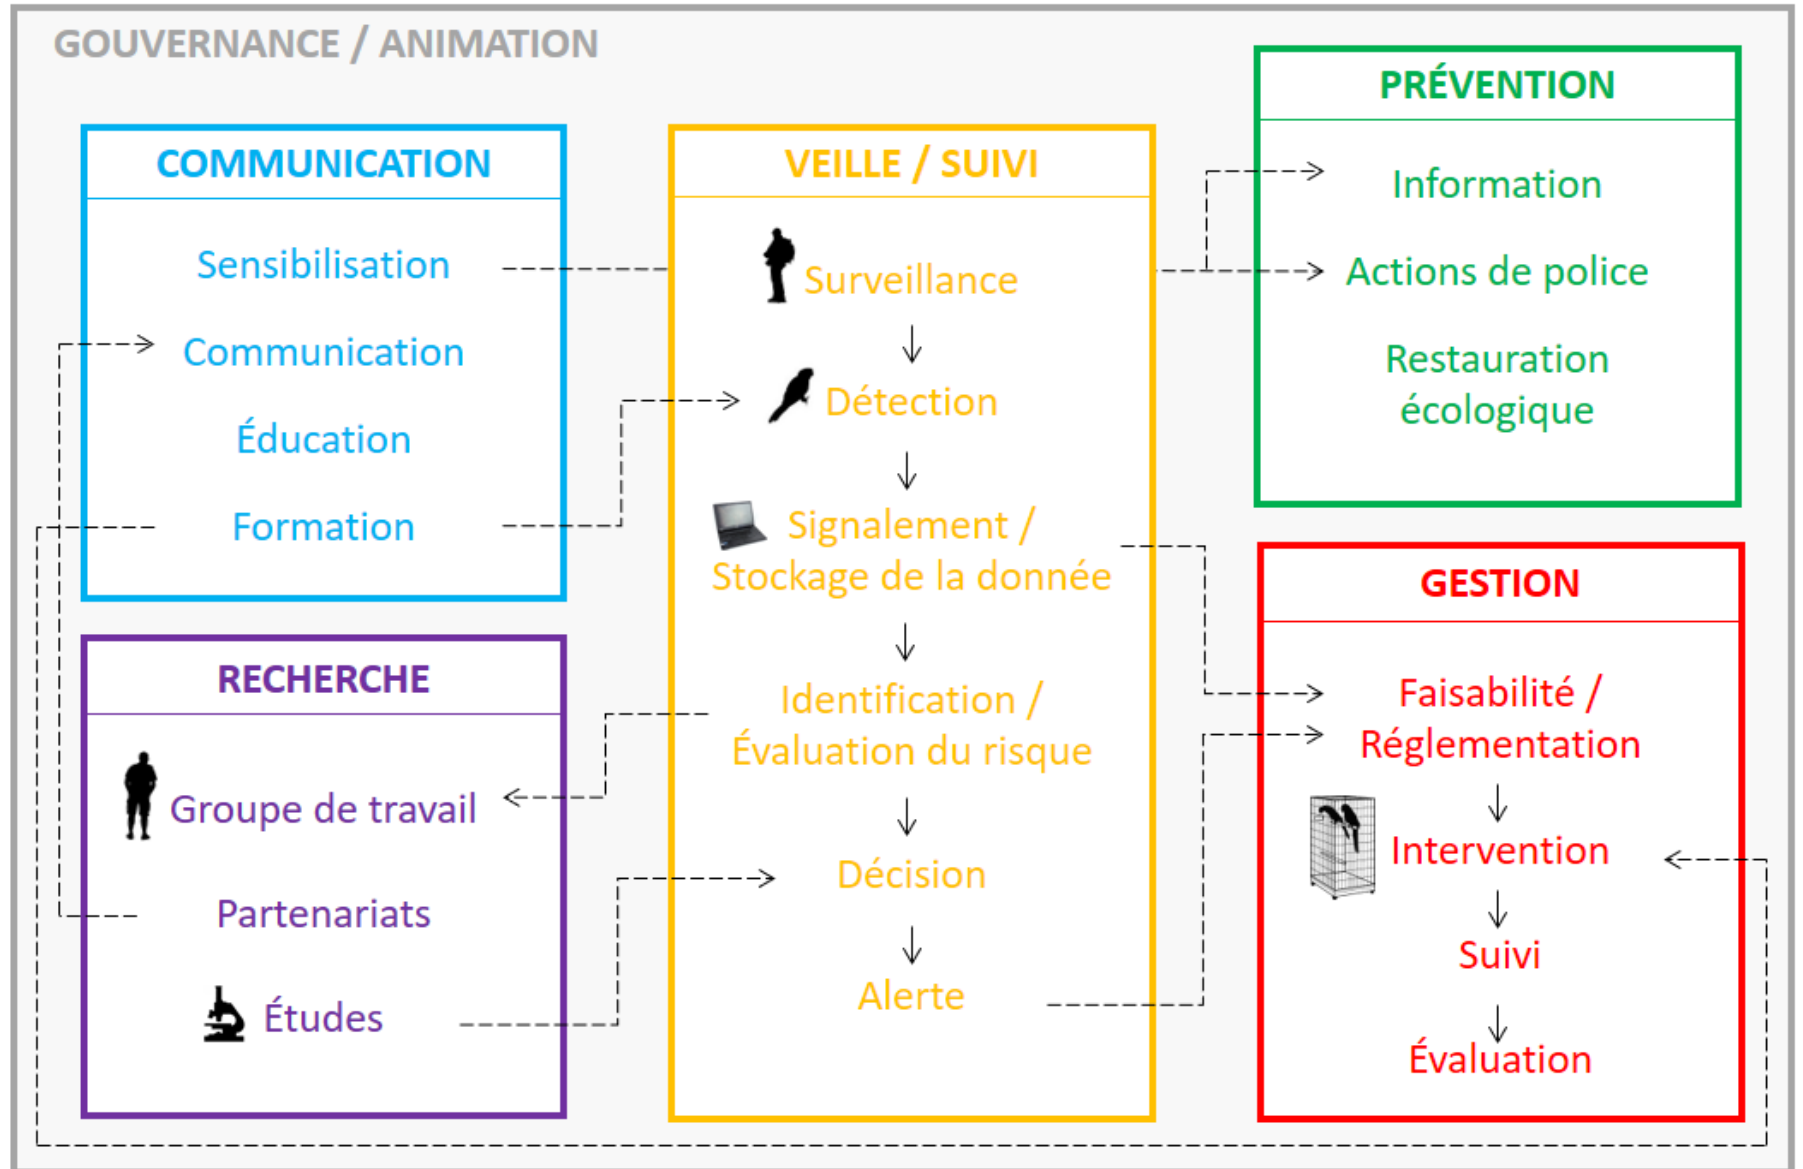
GOUVERNANCE / ANIMATION

COMMUNICATION

Sensibilisation

Communication

Éducation

Formation

RECHERCHE

Groupe de travail

Partenariats

Études

VEILLE / SUIVI

Surveillance

Détection

Signalement / Stockage de la donnée

Identification / Évaluation du risque

Décision

Alerte

PRÉVENTION

Information

Actions de police

Restauration écologique

GESTION

Faisabilité / Réglementation

Intervention

Suivi

Évaluation